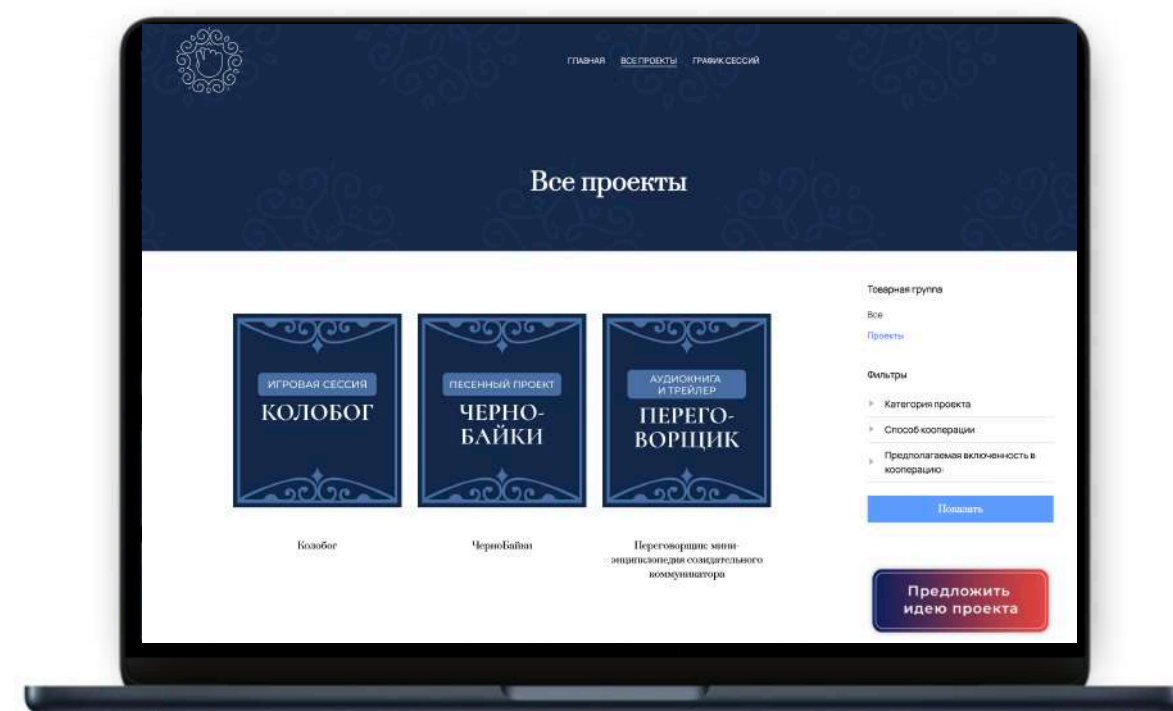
ГЛАВНАЯ ВСЕ ПРОЕКТЫ ГРАФИК СЕССИЙ

Все проекты

ИГРОВАЯ СЕССИЯ
КОЛОБОГ

ПЕСЕННЫЙ ПРОЕКТ
ЧЕРНОБАЙКИ

АУДИОКНИГА И ТРЕЙЛЕР
ПЕРЕГОВОРЩИК

Колобог

ЧерноБайки

Переговорщик: мини-энциклопедия созидательного коммуникатора

Товарная группа

Все

Проекты

Фильтры

Категория проекта

Способ кооперации

Предполагаемая включенность в кооперацию

Показать

Предложить идею проекта